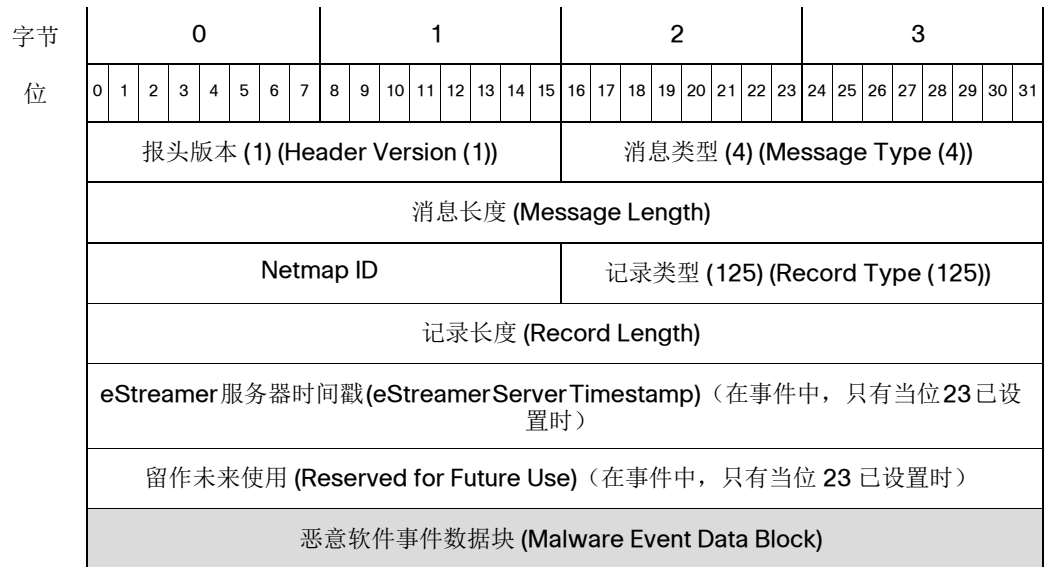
| 字节 | 0 | 1 | 2 | 3 |
|---|---|---|---|---|
| 位 | 0 1 2 3 4 5 6 7 | 8 9 10 11 12 13 14 15 | 16 17 18 19 20 21 22 23 | 24 25 26 27 28 29 30 31 |
| | 报头版本 (1) (Header Version (1)) | | 消息类型 (4) (Message Type (4)) | |
| | 消息长度 (Message Length) | | | |
| | Netmap ID | | 记录类型 (125) (Record Type (125)) | |
| | 记录长度 (Record Length) | | | |
| | eStreamer服务器时间戳(eStreamerServerTimestamp)（在事件中，只有当位23已设置时） | | | |
| | 留作未来使用 (Reserved for Future Use)（在事件中，只有当位 23 已设置时） | | | |
| | 恶意软件事件数据块 (Malware Event Data Block) | | | |